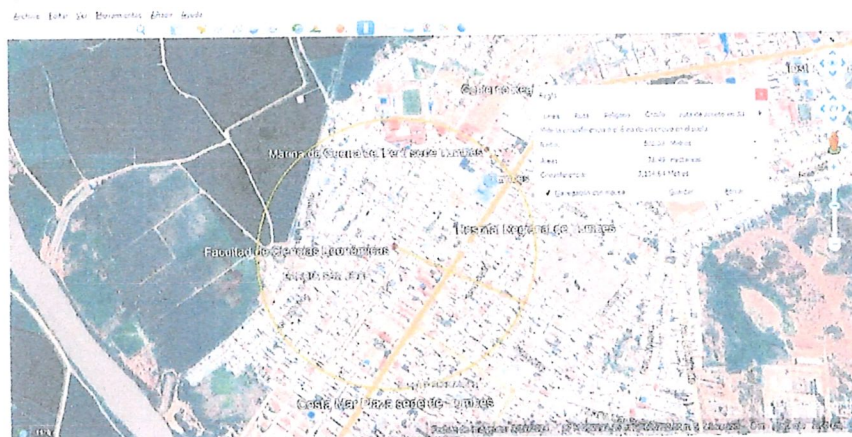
Archivo Editar Ver Herramientas Añadir Ayuda

Marina de Guerra del Perú Base Tumbes

Facultad de Ciencias Agrarias

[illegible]

Hospital Regional de Tumbes

Costa Mar Plaza sede de Tumbes

Línea Ruta Polígono Círculo

Radio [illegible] Metros

Área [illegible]

Circunferencia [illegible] Metros

Guardar Borrar

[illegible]